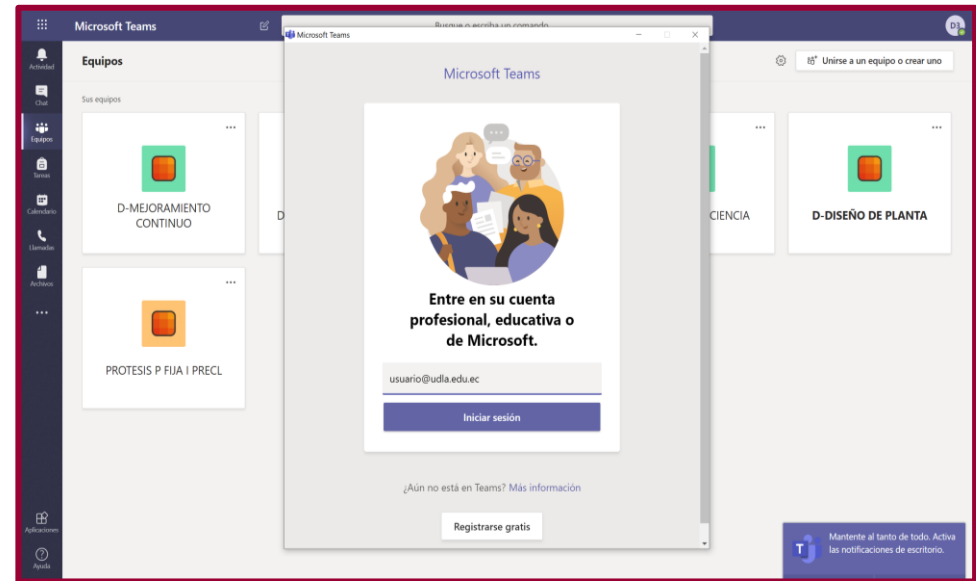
Microsoft Teams

Busque o escriba un comando

DJ

Actividad

Chat

Equipos

Tareas

Calendario

Llamadas

Archivos

...

Aplicaciones

Ayuda

Equipos

Sus equipos

...

D-MEJORAMIENTO CONTINUO

D

...

PROTESIS P FIJA I PRECL

Unirse a un equipo o crear uno

...

CIENCIA

...

D-DISEÑO DE PLANTA

Microsoft Teams

Microsoft Teams

Entre en su cuenta profesional, educativa o de Microsoft.

usuario@udla.edu.ec

Iniciar sesión

¿Aún no está en Teams? Más información

Registrarse gratis

Mantente al tanto de todo. Activa las notificaciones de escritorio.